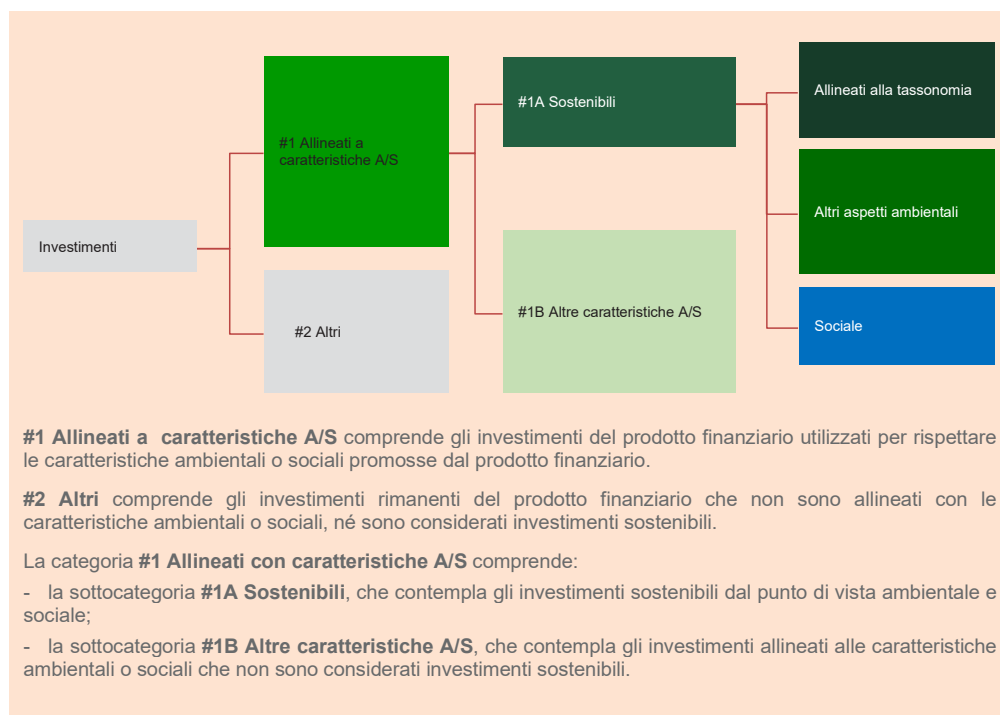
Investimenti

#1 Allineati a caratteristiche A/S

#2 Altri

#1A Sostenibili

#1B Altre caratteristiche A/S

Allineati alla tassonomia

Altri aspetti ambientali

Sociale

**#1 Allineati a caratteristiche A/S** comprende gli investimenti del prodotto finanziario utilizzati per rispettare le caratteristiche ambientali o sociali promosse dal prodotto finanziario.

**#2 Altri** comprende gli investimenti rimanenti del prodotto finanziario che non sono allineati con le caratteristiche ambientali o sociali, né sono considerati investimenti sostenibili.

La categoria **#1 Allineati con caratteristiche A/S** comprende:

- la sottocategoria **#1A Sostenibili**, che contempla gli investimenti sostenibili dal punto di vista ambientale e sociale;

- la sottocategoria **#1B Altre caratteristiche A/S**, che contempla gli investimenti allineati alle caratteristiche ambientali o sociali che non sono considerati investimenti sostenibili.